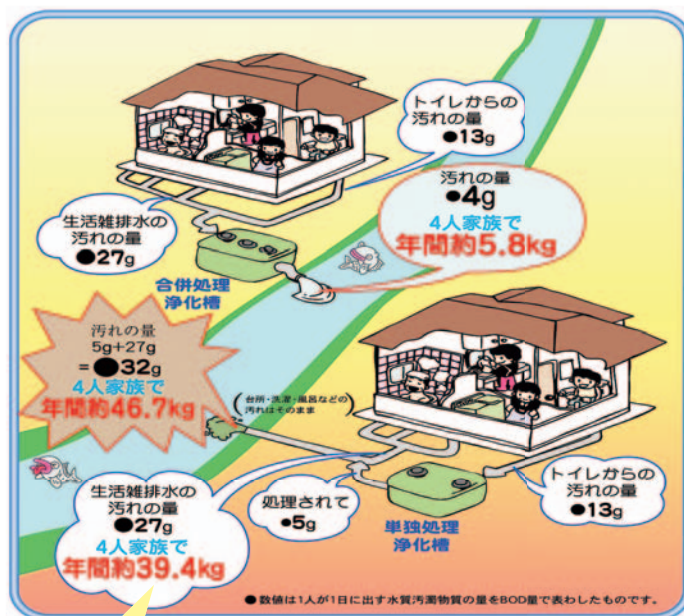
トイレからの汚れの量
●13g

汚れの量
●4g
4人家族で
年間約5.8kg

生活雑排水の汚れの量
●27g

合併処理浄化槽

汚れの量
5g+27g
=●32g
4人家族で
年間約46.7kg

(台所・洗濯・風呂などの汚れはそのまま)

生活雑排水の汚れの量
●27g
4人家族で
年間約39.4kg

処理されて
●5g

単独処理浄化槽

トイレからの汚れの量
●13g

●数値は1人が1日に出す水質汚濁物質の量をBOD量で表わしたものです。